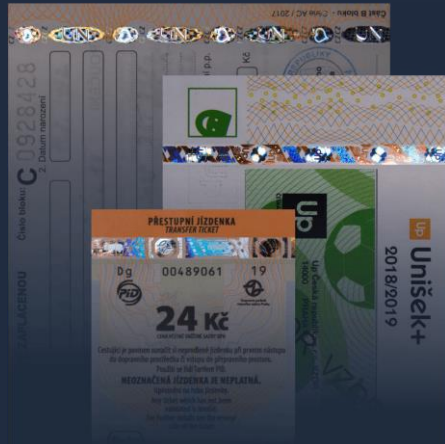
Číslo bloku: C 0928428

2. Datum narození

Část B bloku - Číslo AC / 2017

Kč

ZAPLACENOU

PŘESTUPNÍ JÍZDENKA
TRANSFER TICKET

Dg 00489061 19

PID

24 Kč

NEOZNAČENÁ JÍZDENKA JE NEPLATNÁ.

Up

Up Česká republika

Unišek+
2018/2019